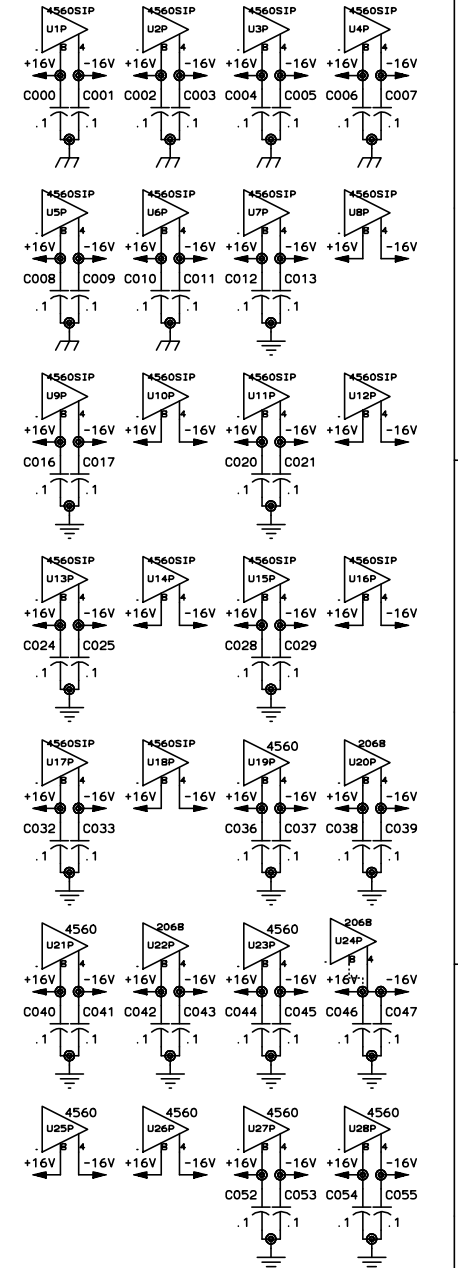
4560SIP
U1P
8 4
+16V -16V
C000 C001
.1 .1

4560SIP
U2P
8 4
+16V -16V
C002 C003
.1 .1

4560SIP
U3P
8 4
+16V -16V
C004 C005
.1 .1

4560SIP
U4P
8 4
+16V -16V
C006 C007
.1 .1

4560SIP
U5P
8 4
+16V -16V
C008 C009
.1 .1

4560SIP
U6P
8 4
+16V -16V
C010 C011
.1 .1

4560SIP
U7P
8 4
+16V -16V
C012 C013
.1 .1

4560SIP
U8P
8 4
+16V -16V

4560SIP
U9P
8 4
+16V -16V
C016 C017
.1 .1

4560SIP
U10P
8 4
+16V -16V

4560SIP
U11P
8 4
+16V -16V
C020 C021
.1 .1

4560SIP
U12P
8 4
+16V -16V

4560SIP
U13P
8 4
+16V -16V
C024 C025
.1 .1

4560SIP
U14P
8 4
+16V -16V

4560SIP
U15P
8 4
+16V -16V
C028 C029
.1 .1

4560SIP
U16P
8 4
+16V -16V

4560SIP
U17P
8 4
+16V -16V
C032 C033
.1 .1

4560SIP
U18P
8 4
+16V -16V

4560
U19P
8 4
+16V -16V
C036 C037
.1 .1

2068
U20P
8 4
+16V -16V
C038 C039
.1 .1

4560
U21P
8 4
+16V -16V
C040 C041
.1 .1

2068
U22P
8 4
+16V -16V
C042 C043
.1 .1

4560
U23P
8 4
+16V -16V
C044 C045
.1 .1

2068
U24P
8 4
+16V -16V
C046 C047
.1 .1

4560
U25P
8 4
+16V -16V

4560
U26P
8 4
+16V -16V

4560
U27P
8 4
+16V -16V
C052 C053
.1 .1

4560
U28P
8 4
+16V -16V
C054 C055
.1 .1